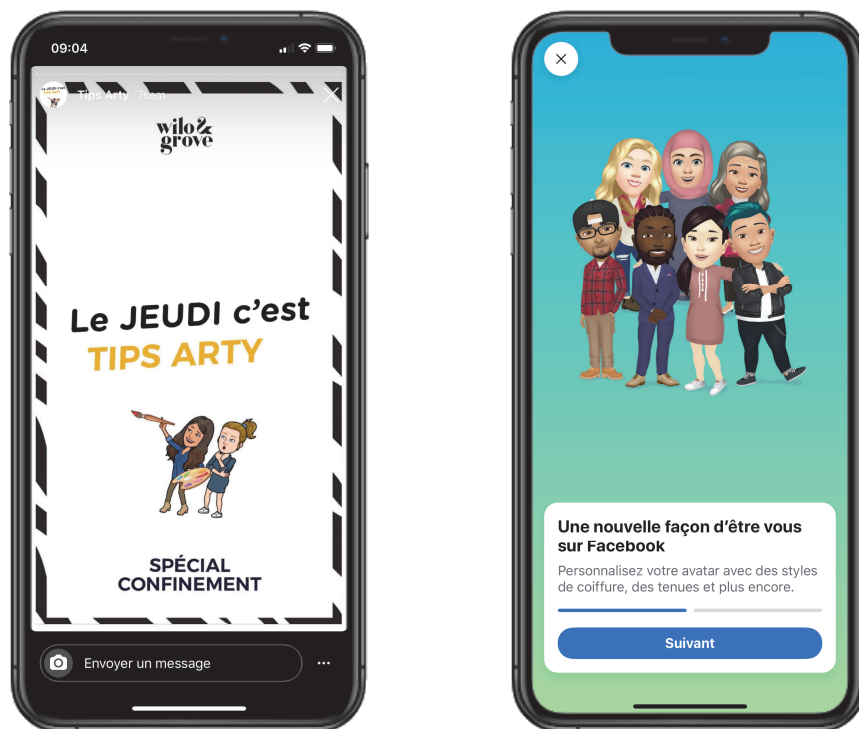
09:04

Tips Arty 7sem

wilo & grove

Le JEUDI c'est
TIPS ARTY

SPÉCIAL
CONFINEMENT

Envoyer un message

Une nouvelle façon d'être vous sur Facebook

Personnalisez votre avatar avec des styles de coiffure, des tenues et plus encore.

Suivant